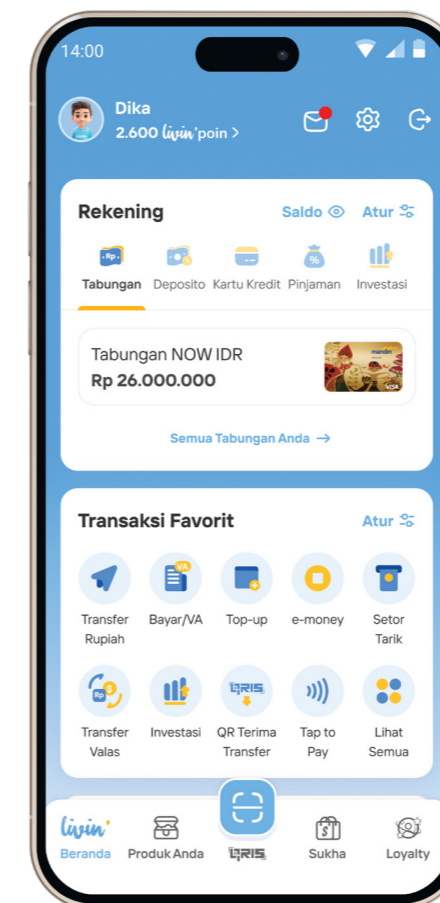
14:00

Dika
2.600 livin'poin >

Rekening
Saldo
Atur

Tabungan
Deposito
Kartu Kredit
Pinjaman
Investasi

Tabungan NOW IDR
Rp 26.000.000

Semua Tabungan Anda →

Transaksi Favorit
Atur

Transfer Rupiah
Bayar/VA
Top-up
e-money
Setor Tarik
Transfer Valas
Investasi
QR Terima Transfer
Tap to Pay
Lihat Semua

livin'
Beranda
Produk Anda
QRIS
Sukha
Loyalty